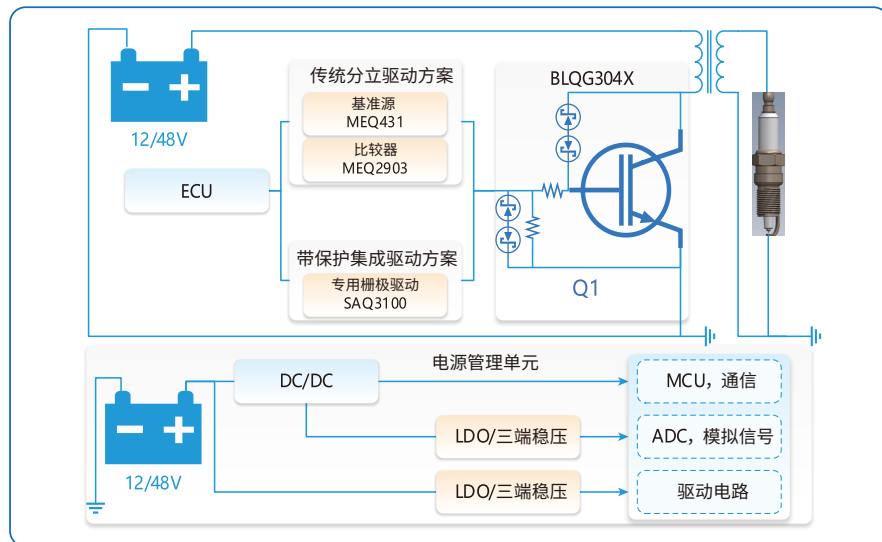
12/48V

传统分立驱动方案

基准源
MEQ431

比较器
MEQ2903

ECU

带保护集成驱动方案

专用栅极驱动
SAQ3100

BLQG304X

Q1

电源管理单元

DC/DC

12/48V

LDO/三端稳压

LDO/三端稳压

MCU，通信

ADC，模拟信号

驱动电路